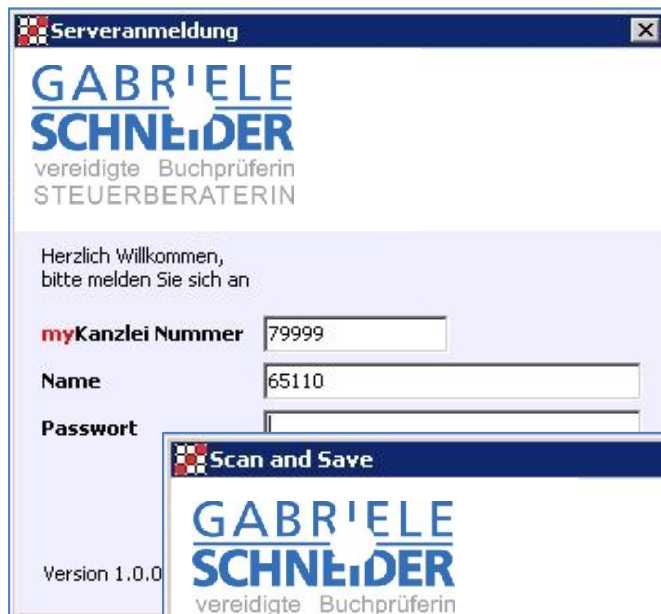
Serveranmeldung

GABRIELE
SCHNEIDER
vereidigte Buchprüferin
STEUERBERATERIN

Herzlich Willkommen,
bitte melden Sie sich an

myKanzlei Nummer 79999

Name 65110

Passwort

Version 1.0.0

Scan and Save

GABRIELE
SCHNEIDER
vereidigte Buchprüferin